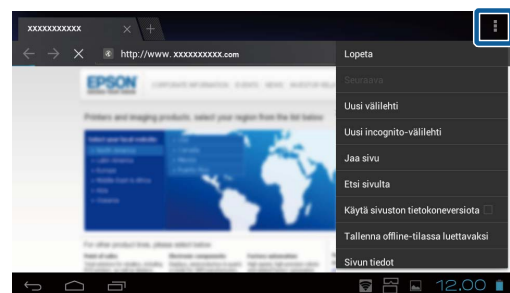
xxxxxxxxxxx

http://www. xxxxxxxxxx.com

EPSON

Printers and imaging products, select your region from the list below

Lopeta

Seuraava

Uusi välilehti

Uusi incognito-välilehti

Jaa sivu

Etsi sivulta

Käytä sivuston tietokoneversiota

Tallenna offline-tilassa luettavaksi

Sivun tiedot

12:00